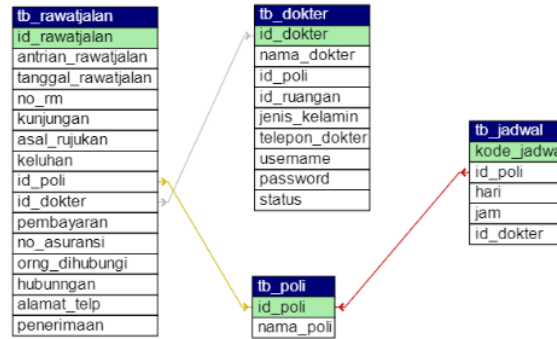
tb_rawatjalan
id_rawatjalan
antrian_rawatjalan
tanggal_rawatjalan
no_rm
kunjungan
asal_rujukan
keluhan
id_poli
id_dokter
pembayaran
no_asuransi
orng_dihubungi
hubunngan
alamat_telp
penerimaan

tb_dokter
id_dokter
nama_dokter
id_poli
id_ruangan
jenis_kelamin
telepon_dokter
username
password
status

tb_jadwal
kode_jadwa
id_poli
hari
jam
id_dokter

tb_poli
id_poli
nama_poli